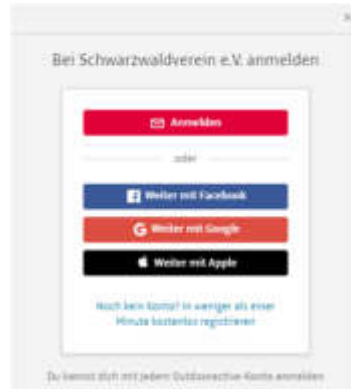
×

Bei Schwarzwaldverein e.V. anmelden

Anmelden

oder

Weiter mit Facebook

Weiter mit Google

Weiter mit Apple

Noch kein Konto? In weniger als einer Minute kostenlos registrieren

Du kannst dich mit jedem Outdooractive-Konto anmelden